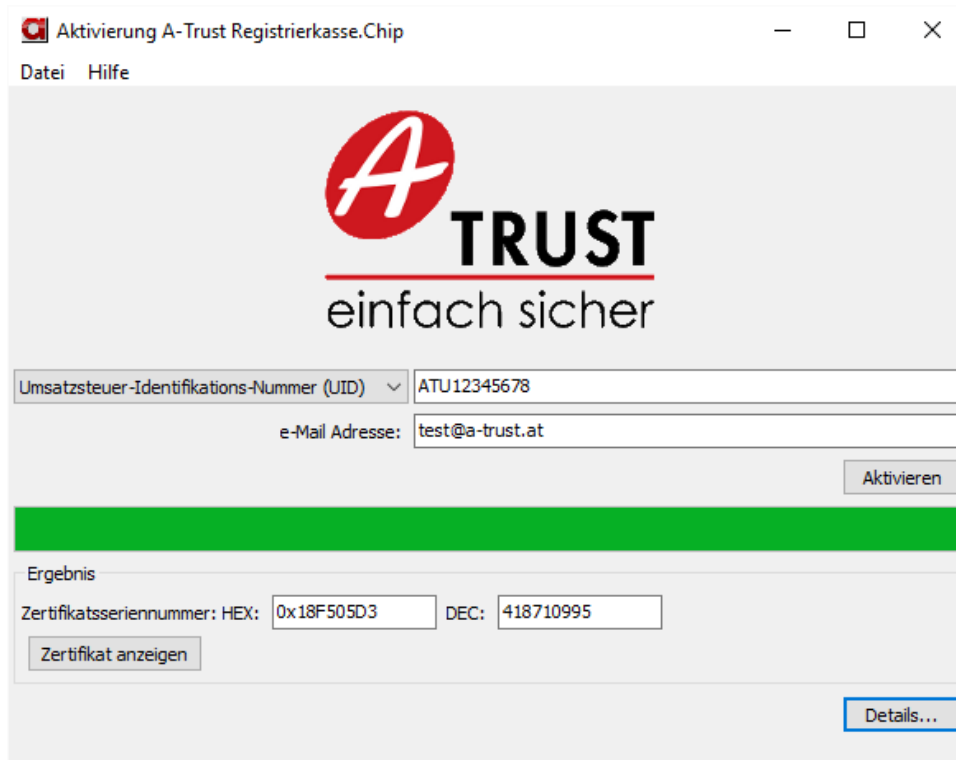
Aktivierung A-Trust Registrierkasse.Chip

Datei Hilfe

A TRUST
einfach sicher

Umsatzsteuer-Identifikations-Nummer (UID) ATU12345678

e-Mail Adresse: test@a-trust.at

Aktivieren

Ergebnis

Zertifikatsseriennummer: HEX: 0x18F505D3 DEC: 418710995

Zertifikat anzeigen

Details...